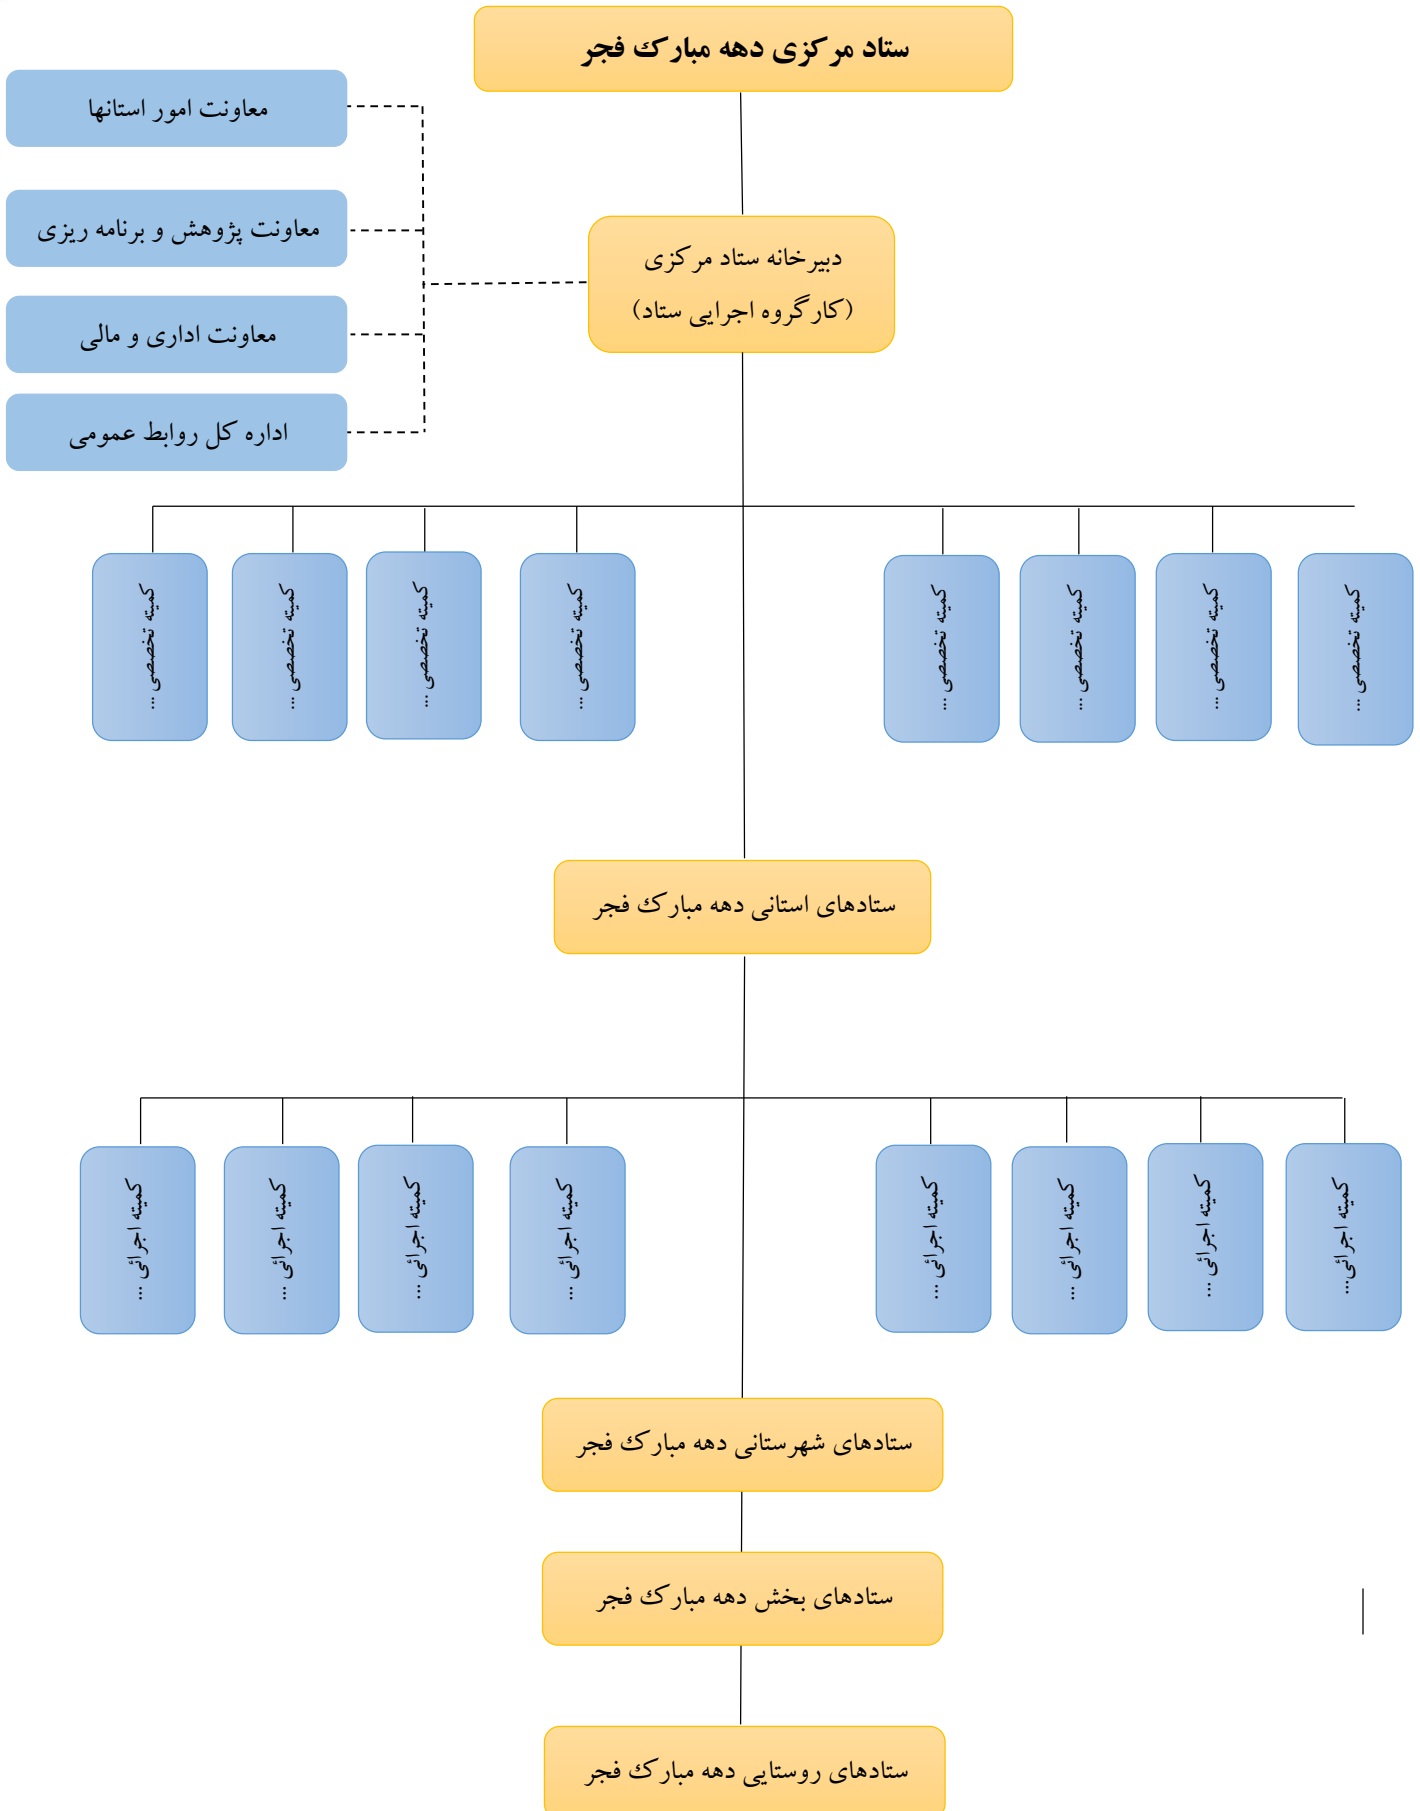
ستاد مرکزی دهه مبارک فجر

معاونت امور استانها

معاونت پژوهش و برنامه ریزی

معاونت اداری و مالی

اداره کل روابط عمومی

دبیرخانه ستاد مرکزی
(کارگروه اجرایی ستاد)

کمیته تخصصی ...

کمیته تخصصی ...

کمیته تخصصی ...

کمیته تخصصی ...

کمیته تخصصی ...

کمیته تخصصی ...

کمیته تخصصی ...

کمیته تخصصی ...

ستادهای استانی دهه مبارک فجر

کمیته اجرائی ...

کمیته اجرائی ...

کمیته اجرائی ...

کمیته اجرائی ...

کمیته اجرائی ...

کمیته اجرائی ...

کمیته اجرائی ...

کمیته اجرائی...

ستادهای شهرستانی دهه مبارک فجر

ستادهای بخش دهه مبارک فجر

ستادهای روستایی دهه مبارک فجر